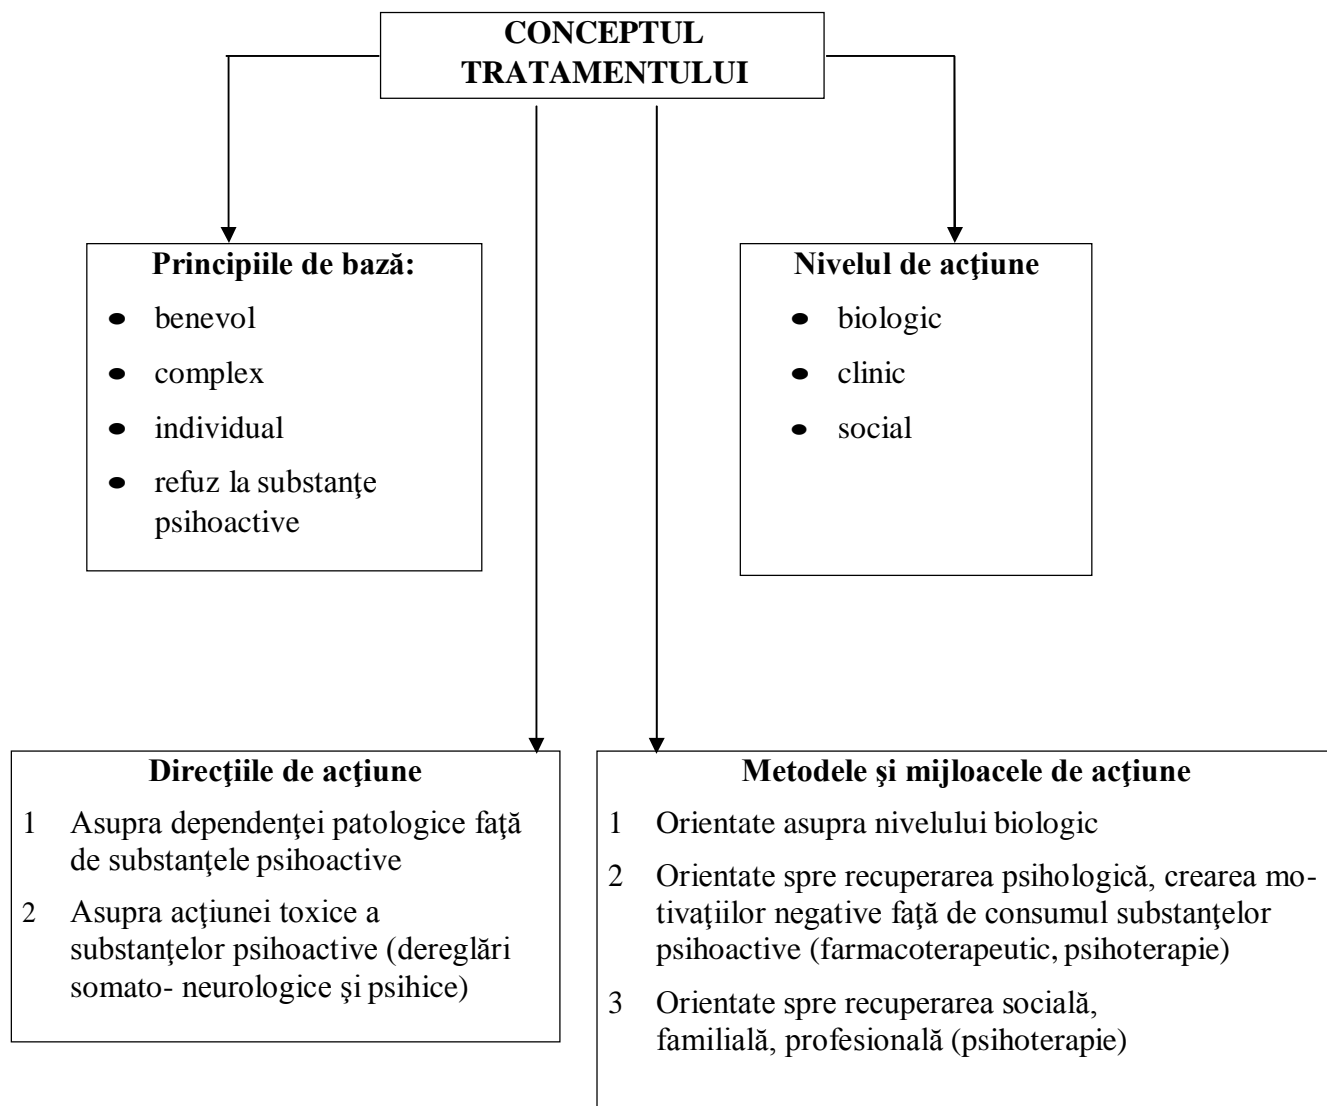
CONCEPTUL TRATAMENTULUI

Principiile de bază:
- benevol
- complex
- individual
- refuz la substanţe psihoactive

Nivelul de acţiune
- biologic
- clinic
- social

Direcţiile de acţiune
1 Asupra dependenţei patologice faţă de substanţele psihoactive
2 Asupra acţiunei toxice a substanţelor psihoactive (dereglări somato- neurologice şi psihice)

Metodele şi mijloacele de acţiune
1 Orientate asupra nivelului biologic
2 Orientate spre recuperarea psihologică, crearea motivaţiilor negative faţă de consumul substanţelor psihoactive (farmacoterapeutic, psihoterapie)
3 Orientate spre recuperarea socială, familială, profesională (psihoterapie)